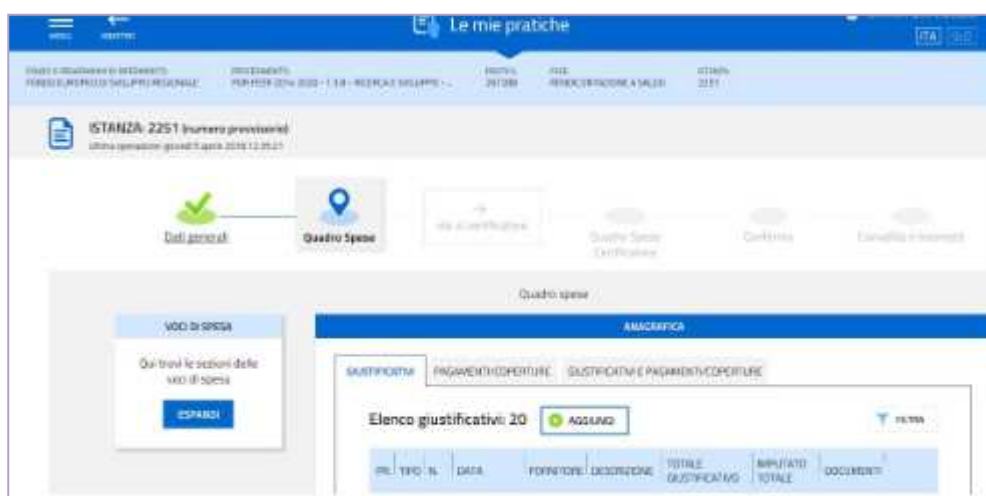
MENU INDIETRO

Le mie pratiche

ITA

FONDI E PROGRAMMI DI RIFERIMENTO
FONDO EUROPEO DI SVILUPPO REGIONALE

PROCEDIMENTO
POR FESR 2014-2020 - 1.3.B - RICERCA E SVILUPPO - ...

PRATICA
261388

FASE
RENDICONTAZIONE A SALDO

ISTANZA
2251

ISTANZA: 2251 (numero provvisorio)
Ultima operazione: giovedì 5 aprile 2018 12:35:21

Dati generali

Quadro Spese

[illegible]

Quadro Spese Certificate

Conferma

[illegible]

Quadro spese

VOCI DI SPESA

Qui trovi le sezioni delle voci di spesa

ESPANDI

ANAGRAFICA

GIUSTIFICATIVI

PAGAMENTI/COPERTURE

GIUSTIFICATIVI E PAGAMENTI/COPERTURE

Elenco giustificativi: 20

AGGIUNGI

FILTRA

| PR. | TIPO | N. | DATA | FORNITORE | DESCRIZIONE | TOTALE GIUSTIFICATIVO | IMPUTATO TOTALE | DOCUMENTI |
|---|---|---|---|---|---|---|---|---|